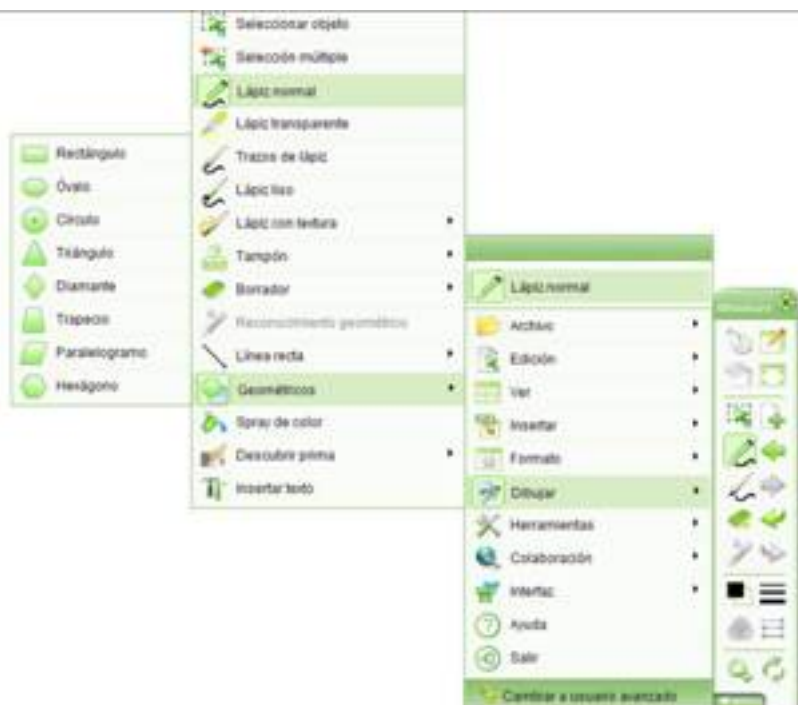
Seleccionar objeto
Selección múltiple
Lápiz normal
Lápiz transparente
Trazos de lápiz
Lápiz liso
Lápiz con textura
Tampón
Borrador
Reconocimiento geométrico
Línea recta
Geométricos
Spray de color
Descubrir prima
Insertar texto

Rectángulo
Óvalo
Círculo
Triángulo
Diamante
Trapecio
Paralelogramo
Hexágono

Lápiz normal
Archivo
Edición
Ver
Insertar
Formato
Dibujar
Herramientas
Colaboración
Interfaz
Ayuda
Salir
Cambiar a usuario avanzado